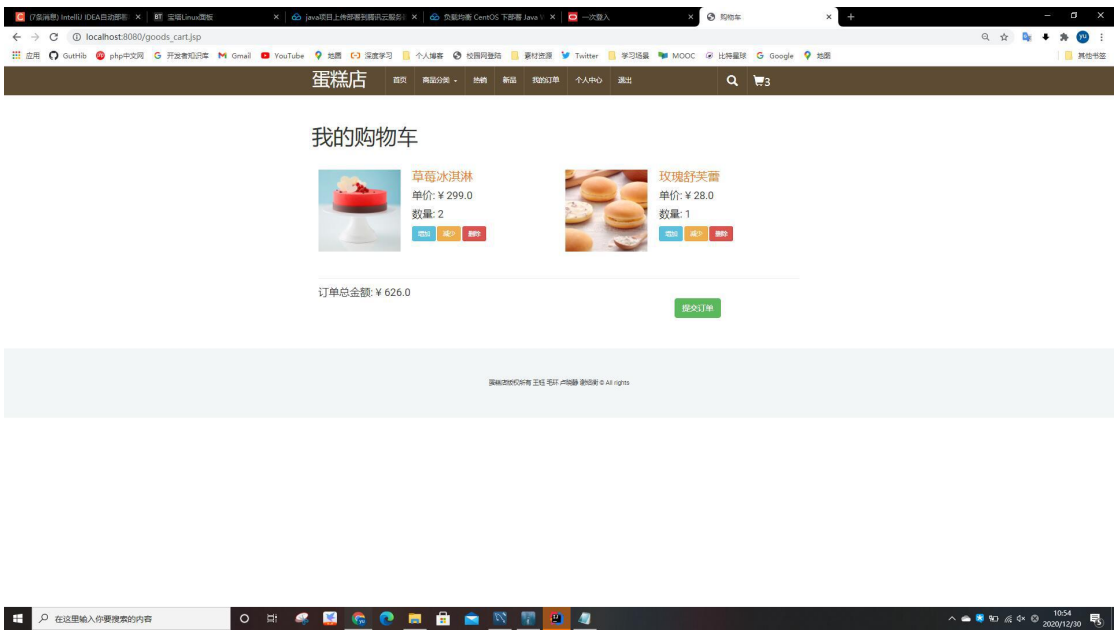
(7条消息) IntelliJ IDEA自动部署 ×
BT 宝塔Linux面板
java项目上传部署到腾讯云服务器 ×
负载均衡 CentOS 下部署 Java ×
一次登入
购物车 ×
+

localhost:8080/goods_cart.jsp

应用 GutHib php中文网 开发者知识库 Gmail YouTube 地图 深度学习 个人博客 校园网登陆 素材资源 Twitter 学习场景 MOOC 比特星球 Google 地图
其他书签

蛋糕店
首页 商品分类 热销 新品 我的订单 个人中心 退出
3

我的购物车

草莓冰淇淋
单价: ¥ 299.0
数量: 2
增加 减少 删除

玫瑰舒芙蕾
单价: ¥ 28.0
数量: 1
增加 减少 删除

订单总金额: ¥ 626.0
提交订单

蛋糕店版权所有 王旭 毛环 卢晓静 谢佳妮 © All rights

在这里输入你要搜索的内容
10:54
2020/12/30